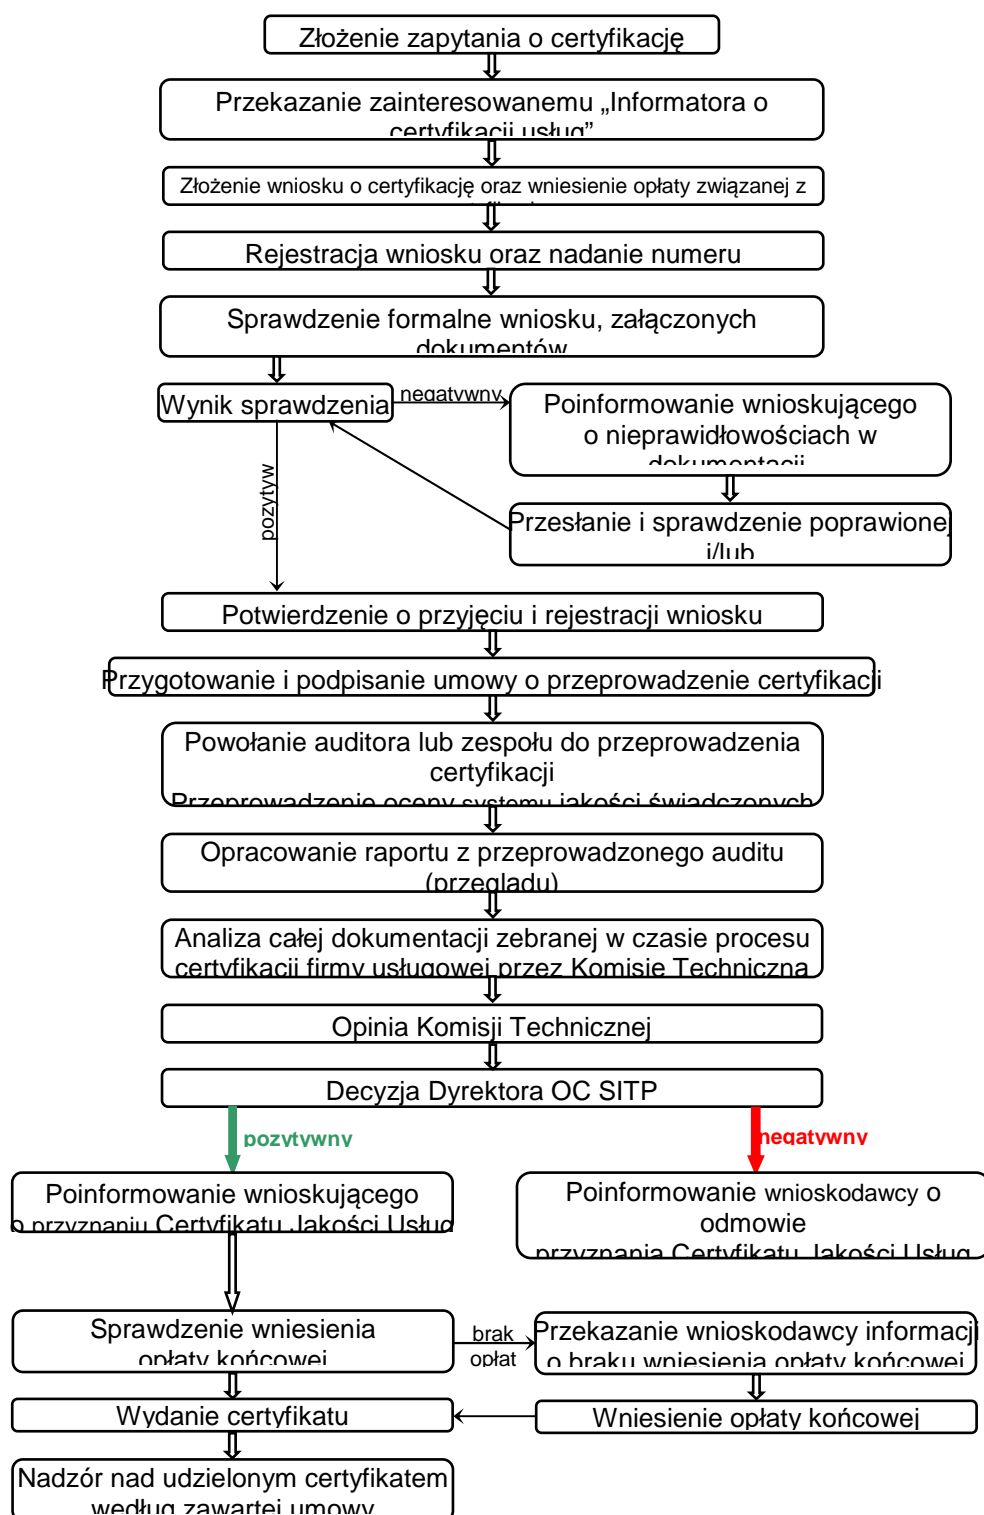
Złożenie zapytania o certyfikację

Przekazanie zainteresowanemu „Informatora o certyfikacji usług”

Złożenie wniosku o certyfikację oraz wniesienie opłaty związanej z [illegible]

Rejestracja wniosku oraz nadanie numeru

Sprawdzenie formalne wniosku, załączonych dokumentów

Wynik sprawdzenia

negatywny

Poinformowanie wnioskującego o nieprawidłowościach w dokumentacji

Przesłanie i sprawdzenie poprawionej i/lub

pozytyw

Potwierdzenie o przyjęciu i rejestracji wniosku

Przygotowanie i podpisanie umowy o przeprowadzenie certyfikacji

Powołanie auditora lub zespołu do przeprowadzenia certyfikacji
Przeprowadzenie oceny systemu jakości świadczonych

Opracowanie raportu z przeprowadzonego auditu (przeglądu)

Analiza całej dokumentacji zebranej w czasie procesu certyfikacji firmy usługowej przez Komisję Techniczną

Opinia Komisji Technicznej

Decyzja Dyrektora OC SITP

pozytywny

negatywny

Poinformowanie wnioskującego o przyznaniu Certyfikatu Jakości Usług

Poinformowanie wnioskodawcy o odmowie przyznania Certyfikatu Jakości Usług

Sprawdzenie wniesienia opłaty końcowej

brak opłat

Przekazanie wnioskodawcy informacji o braku wniesienia opłaty końcowej

Wydanie certyfikatu

Wniesienie opłaty końcowej

Nadzór nad udzielonym certyfikatem według zawartej umowy